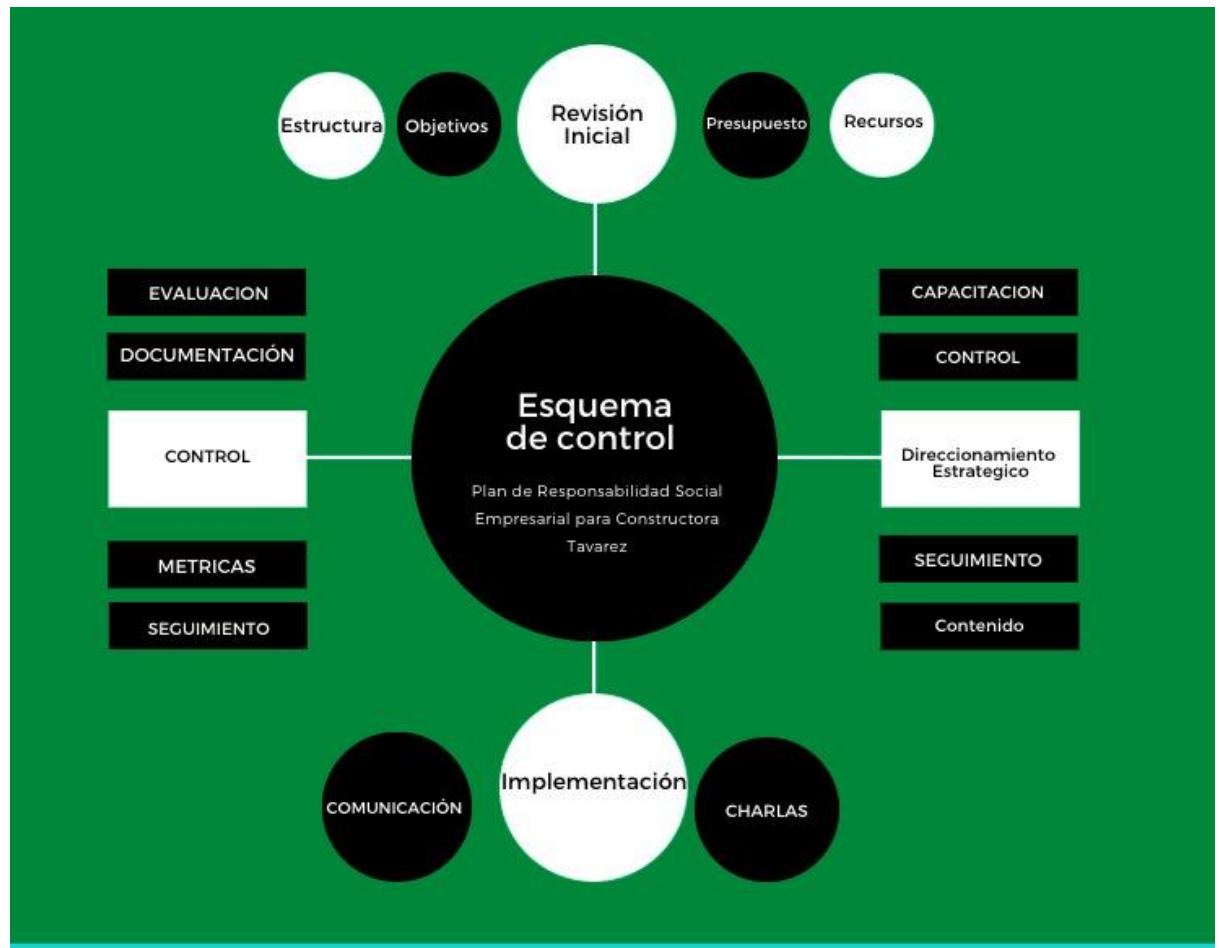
Estructura

Objetivos

Revisión Inicial

Presupuesto

Recursos

EVALUACION

DOCUMENTACIÓN

CONTROL

METRICAS

SEGUIMIENTO

Esquema de control

Plan de Responsabilidad Social Empresarial para Constructora Tavarez

CAPACITACION

CONTROL

Direccionamiento Estrategico

SEGUIMIENTO

Contenido

COMUNICACIÓN

Implementación

CHARLAS